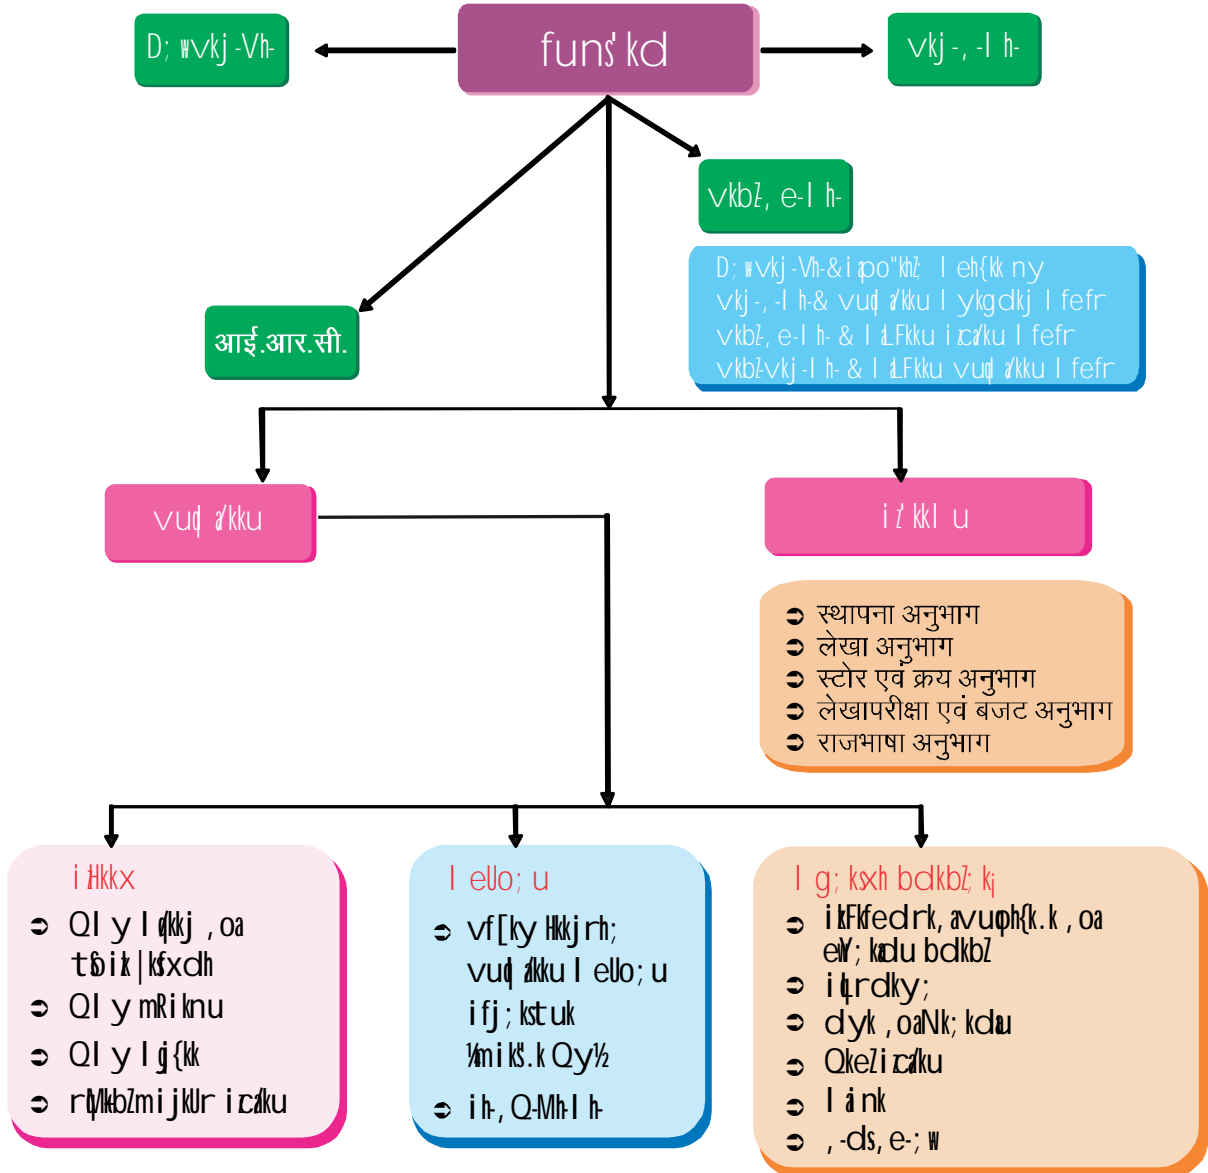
funs'kd

D;wvkj-Vh-

vkj-,-l h-

vkbZ,e-l h-

D;wvkj-Vh-&iapo"khZ; leh{kk ny
vkj-,-l h-& vuqla/kku lykgdkj lfefr
vkbZ,e-l h- & laLFkku izca/ku lfefr
vkbZvkj-l h- & laLFkku vuqla/kku lfefr

आई.आर.सी.

vuqla/kku

iz'kkl u

➲ स्थापना अनुभाग
➲ लेखा अनुभाग
➲ स्टोर एवं क्रय अनुभाग
➲ लेखापरीक्षा एवं बजट अनुभाग
➲ राजभाषा अनुभाग

iHkkx

➲ Ql y lq/kkj ,oa tSoizk|kSfxdh
➲ Ql y mRiknu
➲ Ql y lj{kk
➲ rduhdh gLrkUrj.k vkSj izca/ku

lello; u

➲ vf[ky Hkkjrh; vuqla/kku lello; u ifj;kstuk ¼mikS".k Qy½
➲ ih-,Q-Mh-l h-

lg;ksxh bdkbZ;kj

➲ iz/kkfedrk] vuqlUkku ,oa ewY;kadu bdkbZ
➲ iqLrdky;
➲ dyk ,oaN;kadu
➲ QkeZ izca/ku
➲ laink
➲ ,-ds,e-;w